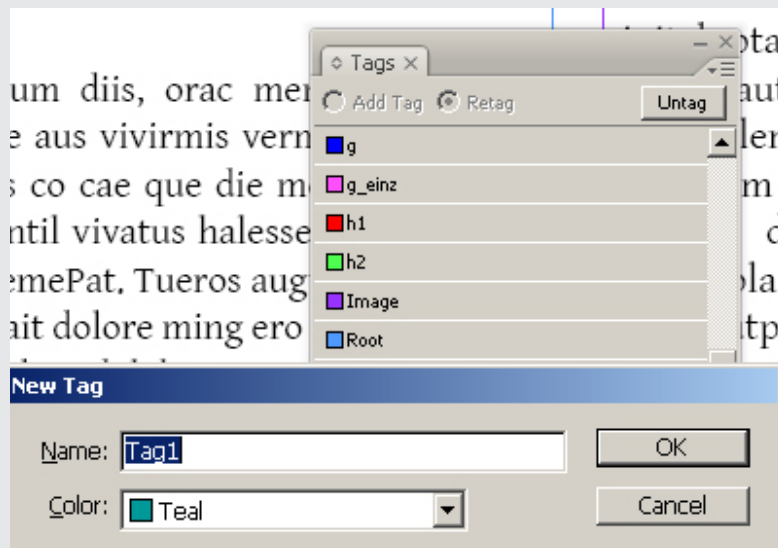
um diis, orac mer
e aus vivirmis vern
s co cae que die m
ntil vivatus halesse
emePat, Tueros aug
ait dolore ming ero

Tags

Add Tag
Retag
Untag

g
g_einz
h1
h2
Image
Root

New Tag

Name: Tag1
Color: Teal

OK
Cancel